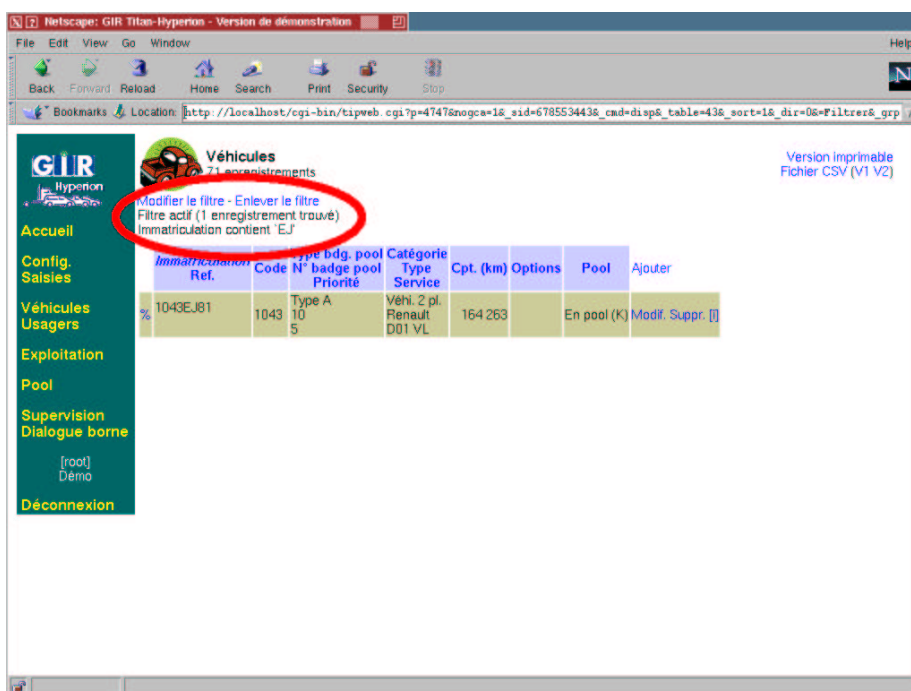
Netscape: GIR Titan-Hyperion - Version de démonstration

File Edit View Go Window Help

Back Forward Reload Home Search Print Security Stop

Bookmarks Location: http://localhost/cgi-bin/tipweb.cgi?p=4747&nogca=1&_sid=678553443&_cmd=disp&_table=43&_sort=1&_dir=0&=Filtrer&_grp

GIR Hyperion

Accueil

Config. Saisies

Véhicules Usagers

Exploitation

Pool

Supervision Dialogue borne

[root] Démo

Déconnexion

Véhicules
71 enregistrements

Version imprimable
Fichier CSV (V1 V2)

Modifier le filtre - Enlever le filtre
Filtre actif (1 enregistrement trouvé)
Immatriculation contient 'EJ'

| | Immatriculation Ref. | Code | Type bdg. pool N° badge pool Priorité | Catégorie Type Service | Cpt. (km) | Options | Pool | Ajouter |
|---|---|---|---|---|---|---|---|---|
| % | 1043EJ81 | 1043 | Type A 10 5 | Véhi. 2 pl. Renault D01 VL | 164 263 | | En pool (K) | Modif. Suppr. [I] |